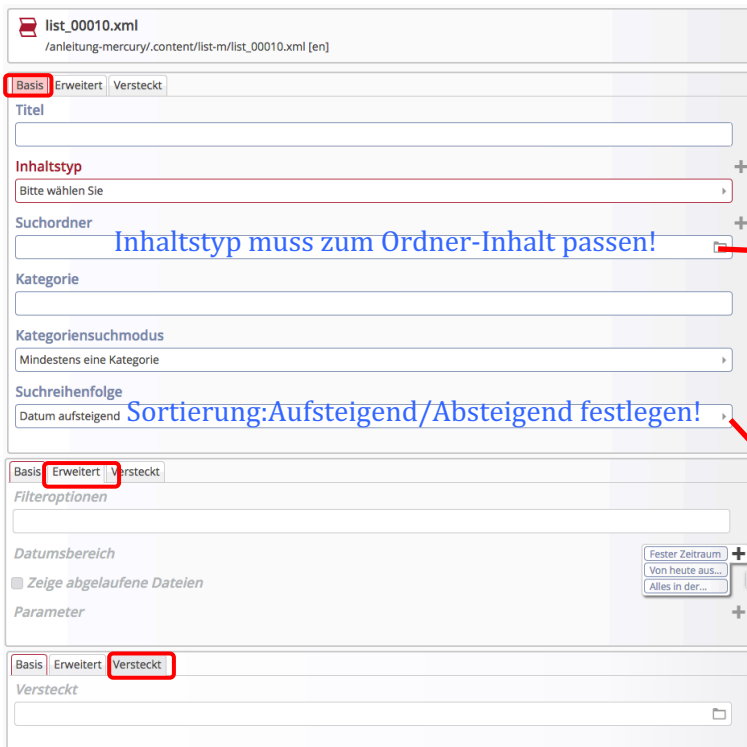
list_00010.xml
/anleitung-mercury/.content/list-m/list_00010.xml [en]

Basis Erweitert Versteckt

Titel

Inhaltstyp

Bitte wählen Sie

Suchordner

Inhaltstyp muss zum Ordner-Inhalt passen!

Kategorie

Kategoriensuchmodus

Mindestens eine Kategorie

Suchreihenfolge

Datum aufsteigend

Sortierung:Aufsteigend/Absteigend festlegen!

Basis Erweitert Versteckt

Filteroptionen

Datumsbereich

Fester Zeitraum
Von heute aus...
Alles in der...

Zeige abgelaufene Dateien

Parameter

Basis Erweitert Versteckt

Versteckt